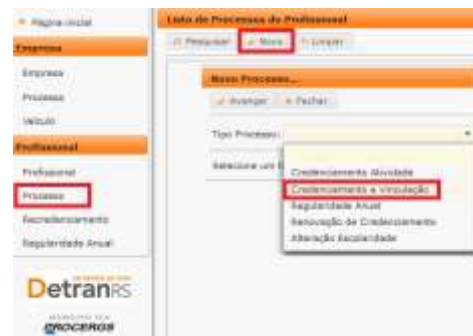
Página inicial
Empresa
Empresa
Processo
Veículo
Profissional
Profissional
Processo
Recredenciamento
Regularidade Anual
DetranRS
PROCERGS

Lista de Processos do Profissional
Pesquisar
Novo
Limpar

Novo Processo
Avançar
Fechar

Tipo Processo:
Selecione um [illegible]

Credenciamento Atividade
Credenciamento e Vinculação
Regularidade Anual
Renovação de Credenciamento
Alteração Escolaridade